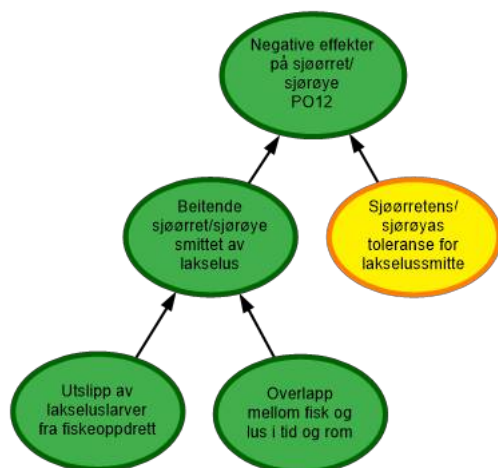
Negative effekter på sjøørret/ sjørøye PO12

Beitende sjøørret/sjørøye smittet av lakselus

Sjøørretens/ sjørøyas toleranse for lakselussmitte

Utslipp av lakseluslarver fra fiskeoppdrett

Overlapp mellom fisk og lus i tid og rom